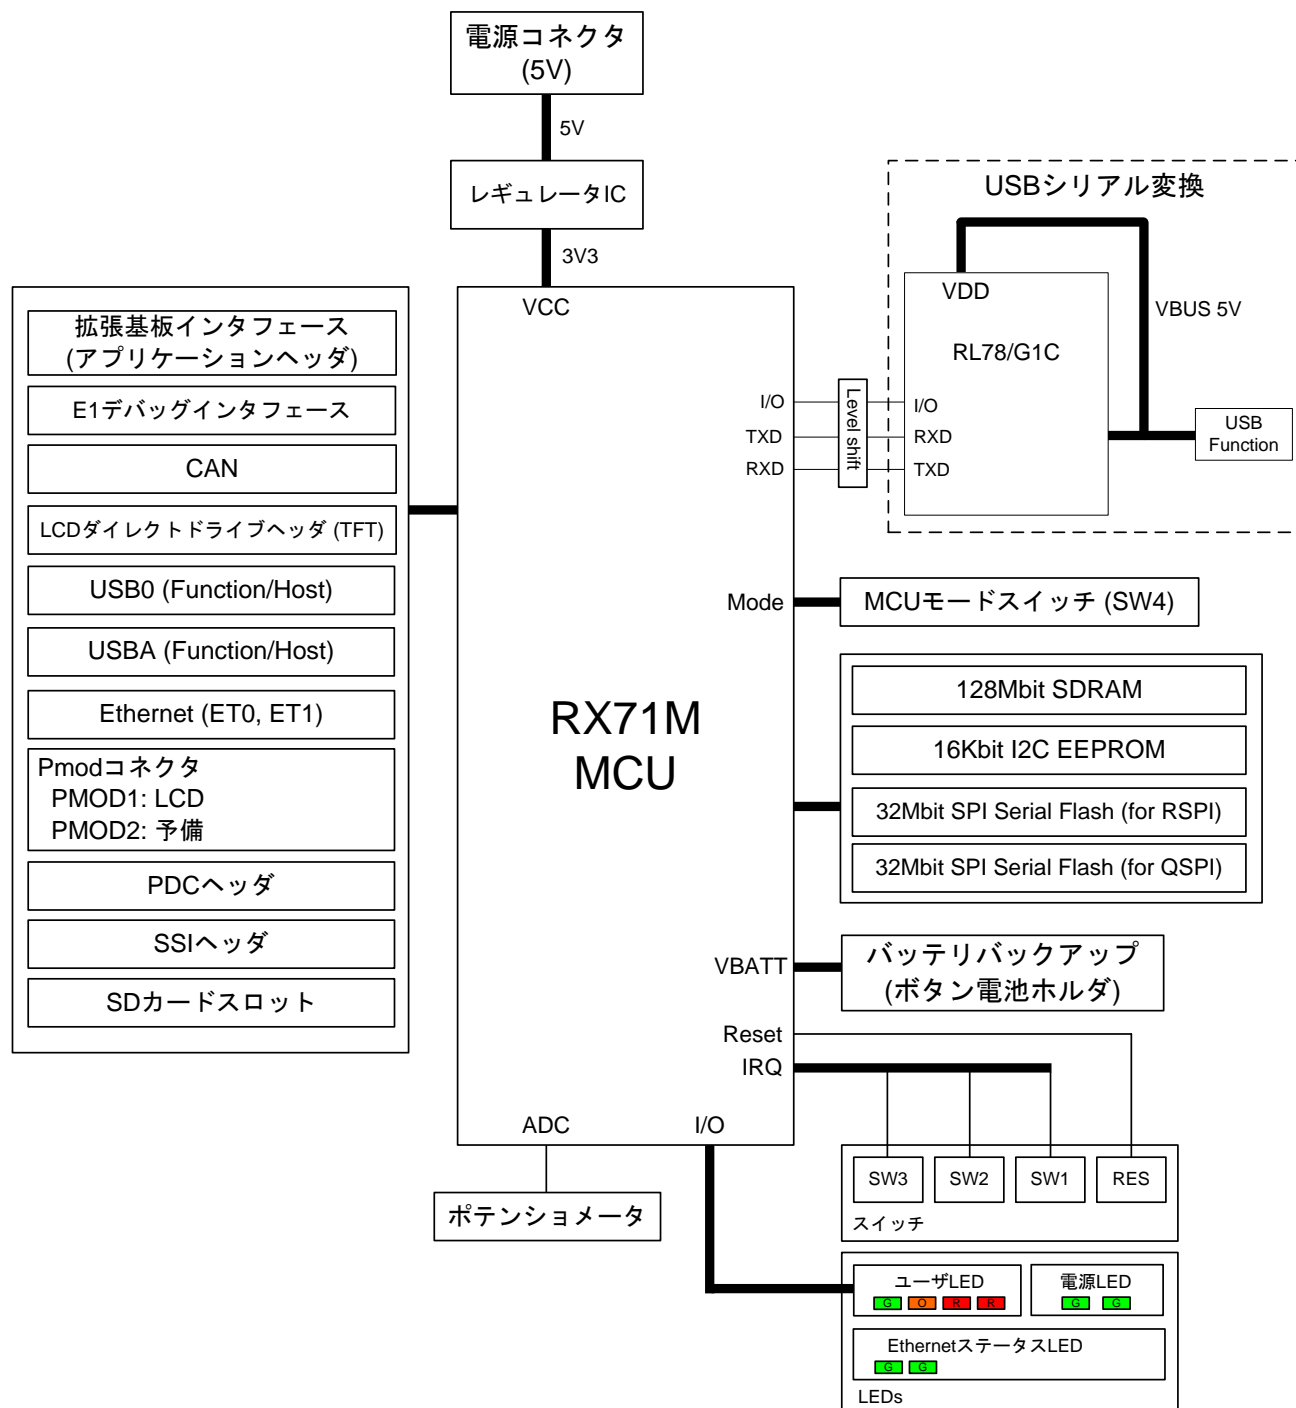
電源コネクタ
(5V)

5V

レギュレータIC

3V3

USBシリアル変換

VDD

VBUS 5V

RL78/G1C

I/O
RXD
TXD

USB
Function

Level shift

VCC

I/O
TXD
RXD

拡張基板インタフェース
(アプリケーションヘッダ)

E1デバッグインタフェース

CAN

LCDダイレクトドライブヘッダ (TFT)

USB0 (Function/Host)

USBA (Function/Host)

Ethernet (ET0, ET1)

Pmodコネクタ
PMOD1: LCD
PMOD2: 予備

PDCヘッダ

SSIヘッダ

SDカードスロット

RX71M
MCU

Mode

MCUモードスイッチ (SW4)

128Mbit SDRAM

16Kbit I2C EEPROM

32Mbit SPI Serial Flash (for RSPI)

32Mbit SPI Serial Flash (for QSPI)

VBATT

バッテリバックアップ
(ボタン電池ホルダ)

Reset
IRQ

ADC

I/O

SW3
SW2
SW1
RES
スイッチ

ポテンショメータ

ユーザLED
G O R R

電源LED
G G

EthernetステータスLED
G G

LEDs